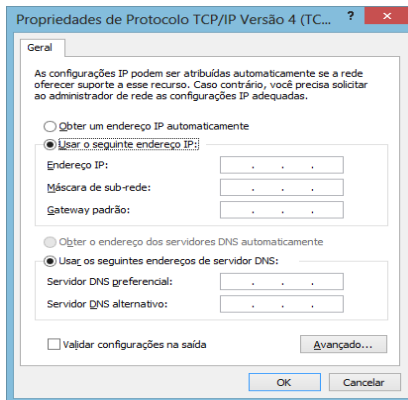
Propriedades de Protocolo TCP/IP Versão 4 (TC... ? ✕

Geral

As configurações IP podem ser atribuídas automaticamente se a rede oferecer suporte a esse recurso. Caso contrário, você precisa solicitar ao administrador de rede as configurações IP adequadas.

Obter um endereço IP automaticamente

Usar o seguinte endereço IP:

Endereço IP: . . .

Máscara de sub-rede: . . .

Gateway padrão: . . .

Obter o endereço dos servidores DNS automaticamente

Usar os seguintes endereços de servidor DNS:

Servidor DNS preferencial: . . .

Servidor DNS alternativo: . . .

Validar configurações na saída

Avançado...

OK

Cancelar